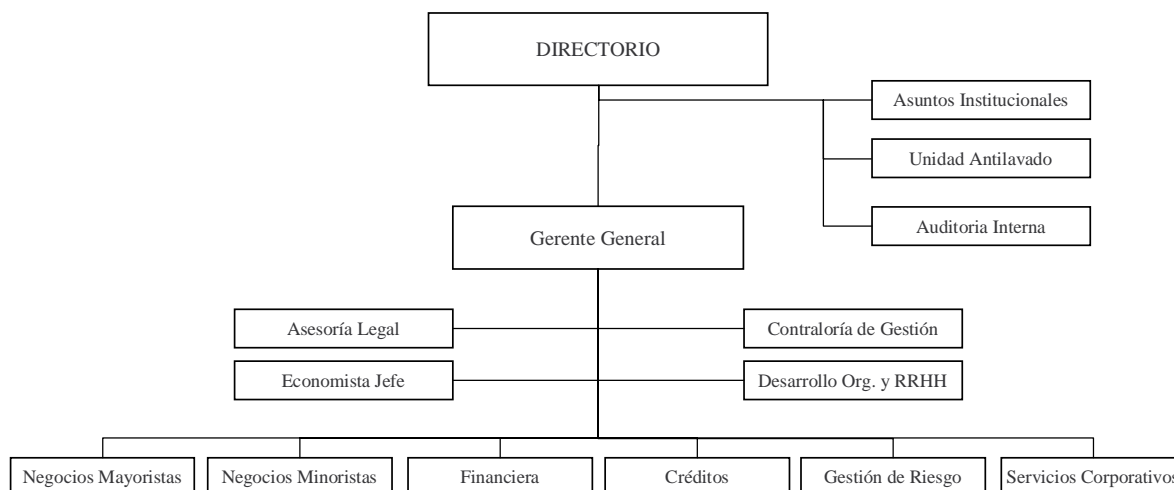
DIRECTORIO

Asuntos Institucionales

Unidad Antilavado

Auditoria Interna

Gerente General

Asesoría Legal

Contraloría de Gestión

Economista Jefe

Desarrollo Org. y RRHH

Negocios Mayoristas

Negocios Minoristas

Financiera

Créditos

Gestión de Riesgo

Servicios Corporativos